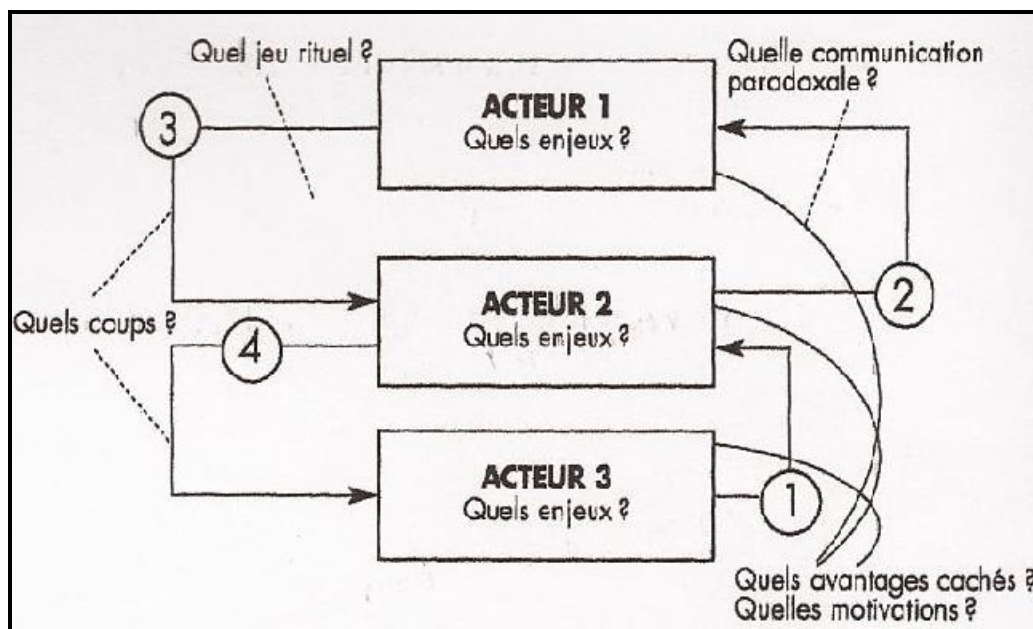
Quel jeu rituel ?

Quelle communication paradoxale ?

3

ACTEUR 1
Quels enjeux ?

ACTEUR 2
Quels enjeux ?

2

Quels coups ?

4

ACTEUR 3
Quels enjeux ?

1

Quels avantages cachés ?
Quelles motivations ?